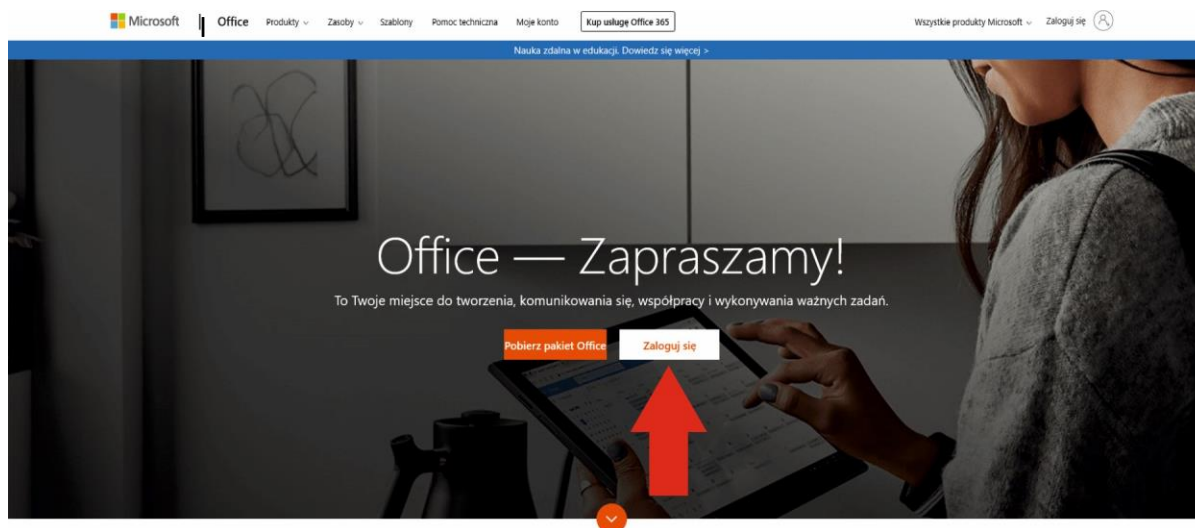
Microsoft | Office Produkty Zasoby Szablony Pomoc techniczna Moje konto Kup usługę Office 365 Wszystkie produkty Microsoft Zaloguj się

Nauka zdalna w edukacji. Dowiedz się więcej >

Office — Zapraszamy!

To Twoje miejsce do tworzenia, komunikowania się, współpracy i wykonywania ważnych zadań.

Pobierz pakiet Office Zaloguj się